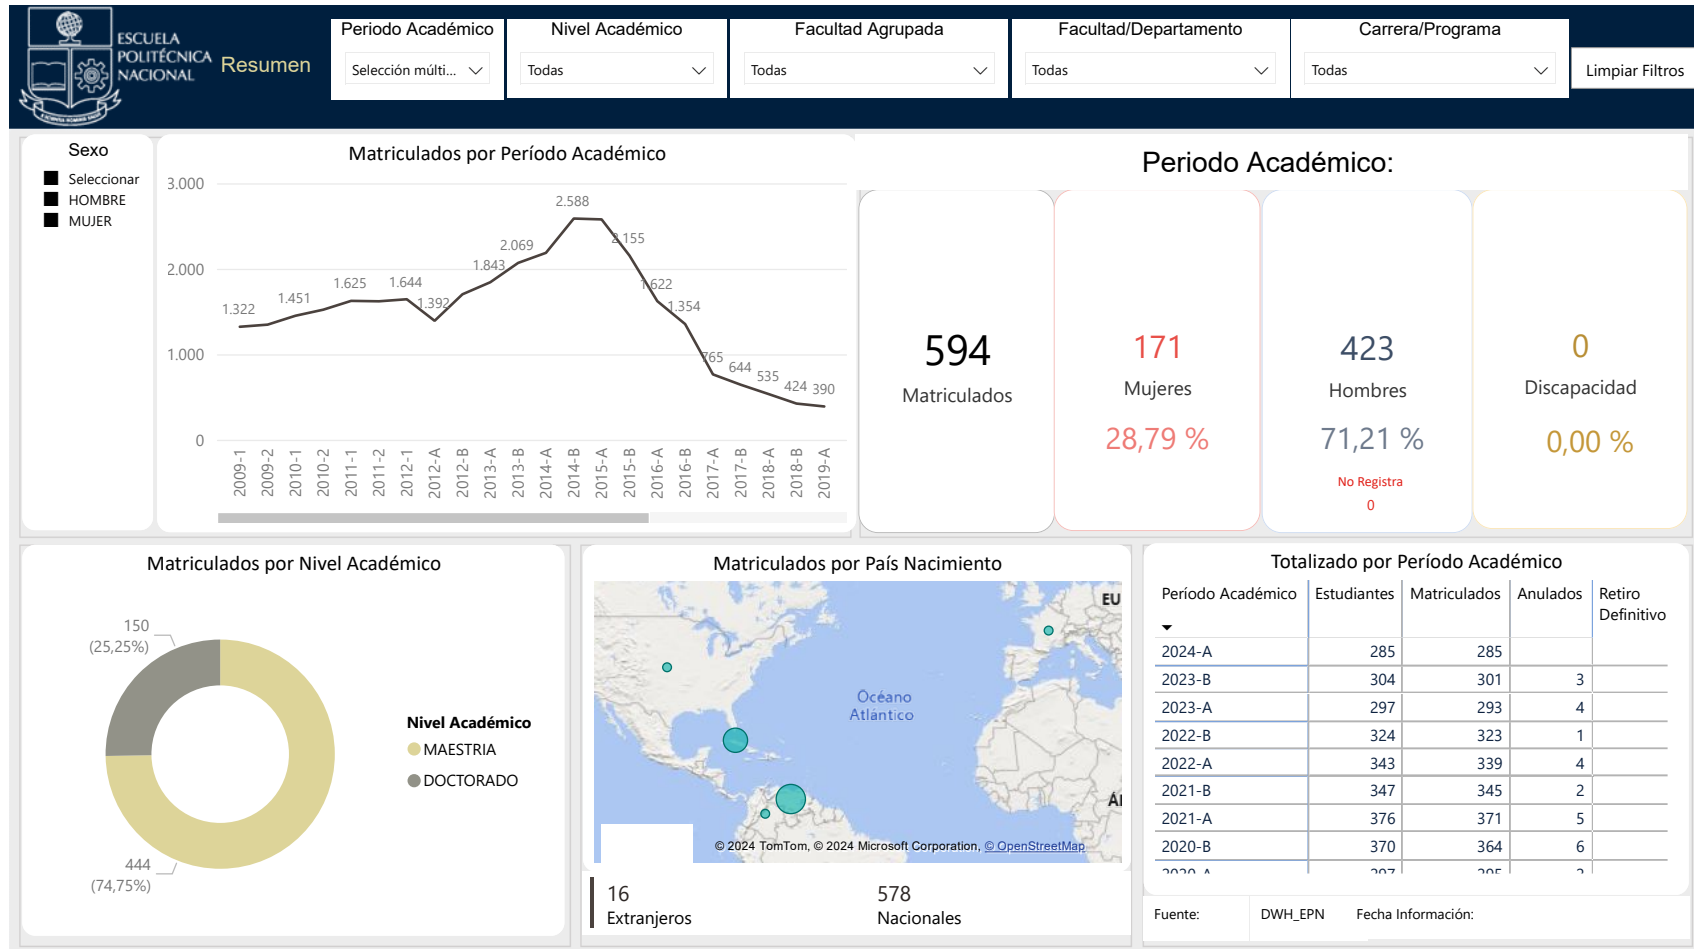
ESCUELA POLITÉCNICA NACIONAL

Resumen

Periodo Académico
Selección múlti...

Nivel Académico
Todas

Facultad Agrupada
Todas

Facultad/Departamento
Todas

Carrera/Programa
Todas

Limpiar Filtros

Sexo
Seleccionar
HOMBRE
MUJER

Matriculados por Período Académico

3.000
2.000
1.000
0

1.322 1.451 1.625 1.644 1.392 1.843 2.069 2.588 2.155 1.622 1.354 765 644 535 424 390

2009-1 2009-2 2010-1 2010-2 2011-1 2011-2 2012-1 2012-A 2012-B 2013-A 2013-B 2014-A 2014-B 2015-A 2015-B 2016-A 2016-B 2017-A 2017-B 2018-A 2018-B 2019-A

Periodo Académico:

594
Matriculados

171
Mujeres
28,79 %

423
Hombres
71,21 %
No Registra
0

0
Discapacidad
0,00 %

Matriculados por Nivel Académico

150
(25,25%)

444
(74,75%)

Nivel Académico
MAESTRIA
DOCTORADO

Matriculados por País Nacimiento

EU
Océano Atlántico
ÁI
© 2024 TomTom, © 2024 Microsoft Corporation, © OpenStreetMap

16
Extranjeros

578
Nacionales

Totalizado por Período Académico

| Período Académico | Estudiantes | Matriculados | Anulados | Retiro Definitivo |
|---|---|---|---|---|
| 2024-A | 285 | 285 | | |
| 2023-B | 304 | 301 | 3 | |
| 2023-A | 297 | 293 | 4 | |
| 2022-B | 324 | 323 | 1 | |
| 2022-A | 343 | 339 | 4 | |
| 2021-B | 347 | 345 | 2 | |
| 2021-A | 376 | 371 | 5 | |
| 2020-B | 370 | 364 | 6 | |
| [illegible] | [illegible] | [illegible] | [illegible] | |

Fuente: DWH_EPN Fecha Información: